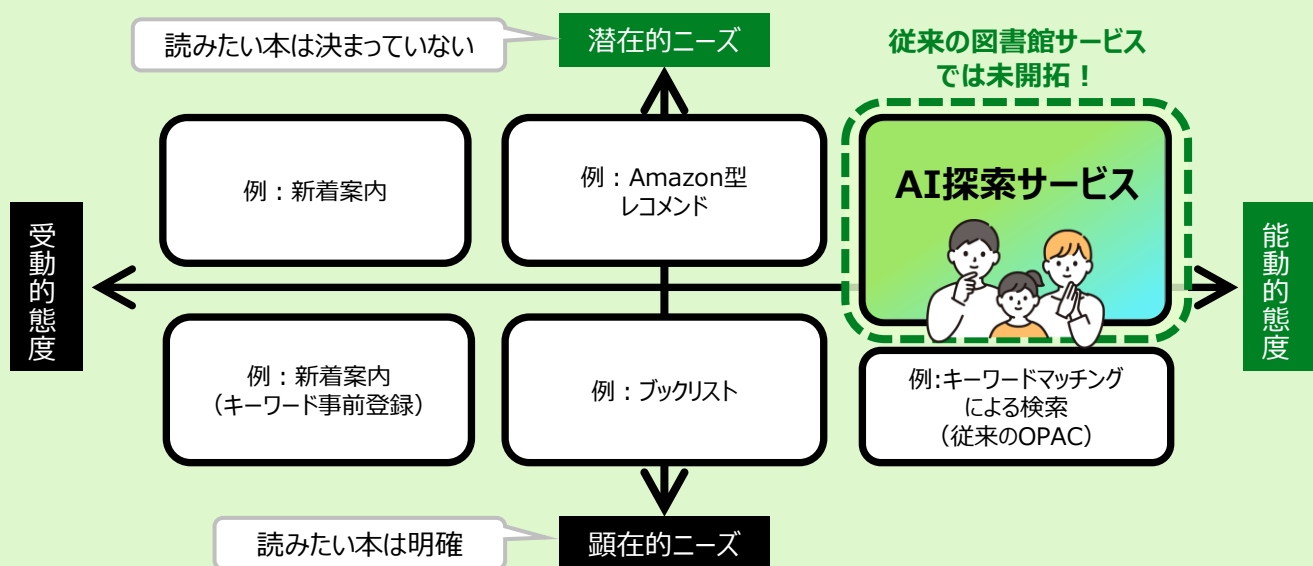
読みたい本は決まっていない

潜在的ニーズ

従来の図書館サービスでは未開拓！

例：新着案内

例：Amazon型レコメンド

AI探索サービス

受動的態度

能動的態度

例：新着案内（キーワード事前登録）

例：ブックリスト

例:キーワードマッチングによる検索（従来のOPAC）

読みたい本は明確

顕在的ニーズ